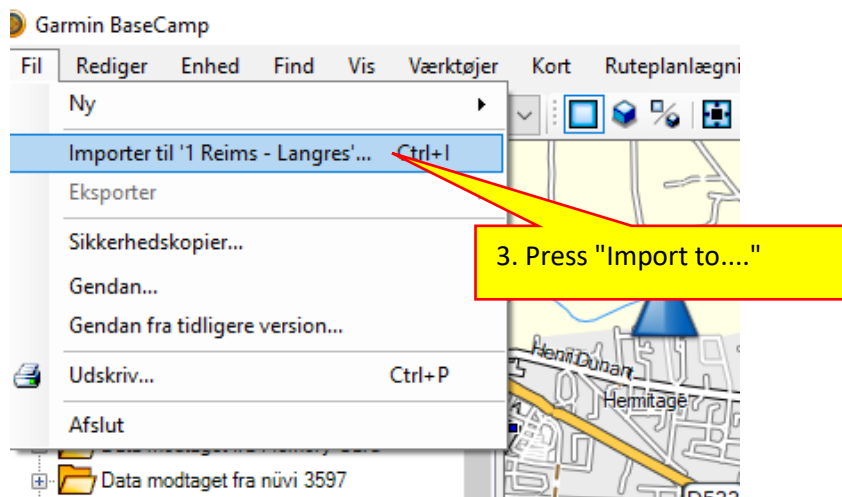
Garmin BaseCamp

Fil Rediger Enhed Find Vis Værktøjer Kort Ruteplanlægni

Ny

Importer til '1 Reims - Langres'... Ctrl+I

Eksporter

Sikkerhedskopier...

Gendan...

Gendan fra tidligere version...

Udskriv... Ctrl+P

Afslut

3. Press "Import to...."

Henri Dunant

Hermitage

Data modtaget fra Memory Card

Data modtaget fra nüvi 3597

D522